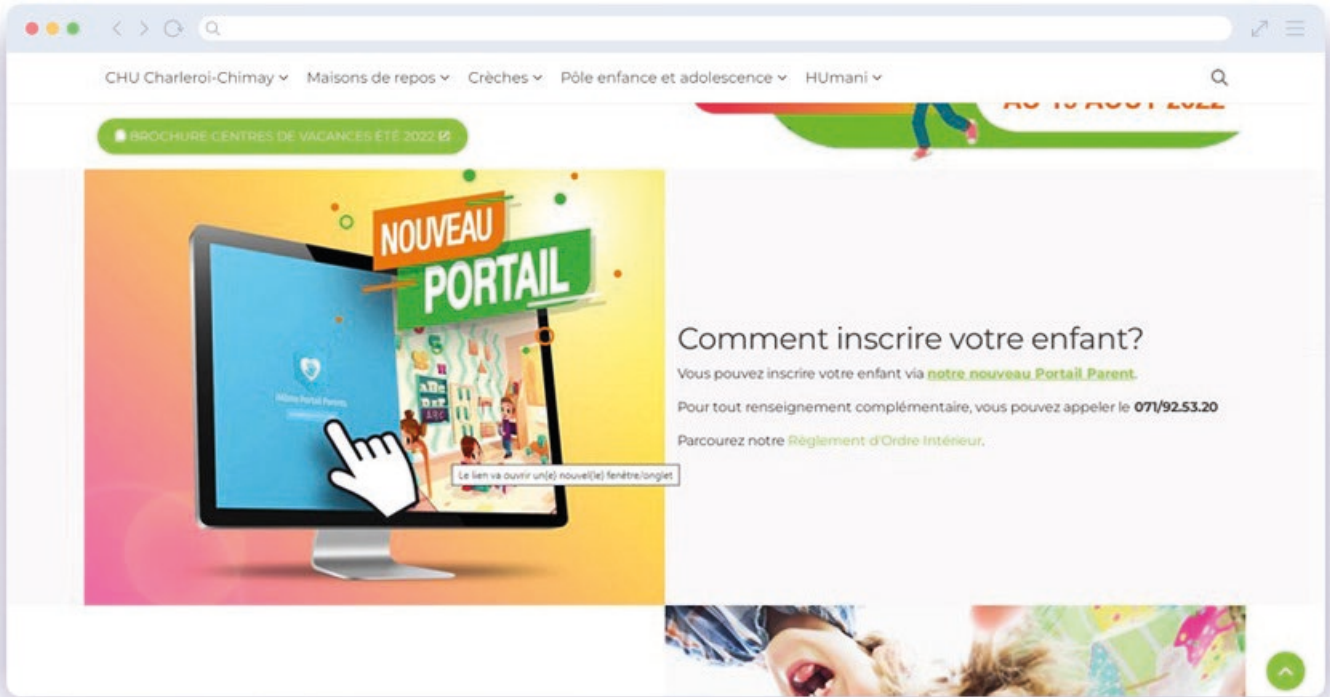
CHU Charleroi-Chimay ⌄ Maisons de repos ⌄ Crèches ⌄ Pôle enfance et adolescence ⌄ HUmani ⌄

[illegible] AOÛT 2022

BROCHURE CENTRES DE VACANCES ÉTÉ 2022

NOUVEAU PORTAIL

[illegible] Portail Parent

ABC

Le lien va ouvrir un(e) nouvel(le) fenêtre/onglet

Comment inscrire votre enfant?

Vous pouvez inscrire votre enfant via notre nouveau Portail Parent.

Pour tout renseignement complémentaire, vous pouvez appeler le 071/92.53.20

Parcourez notre Règlement d'Ordre Intérieur.